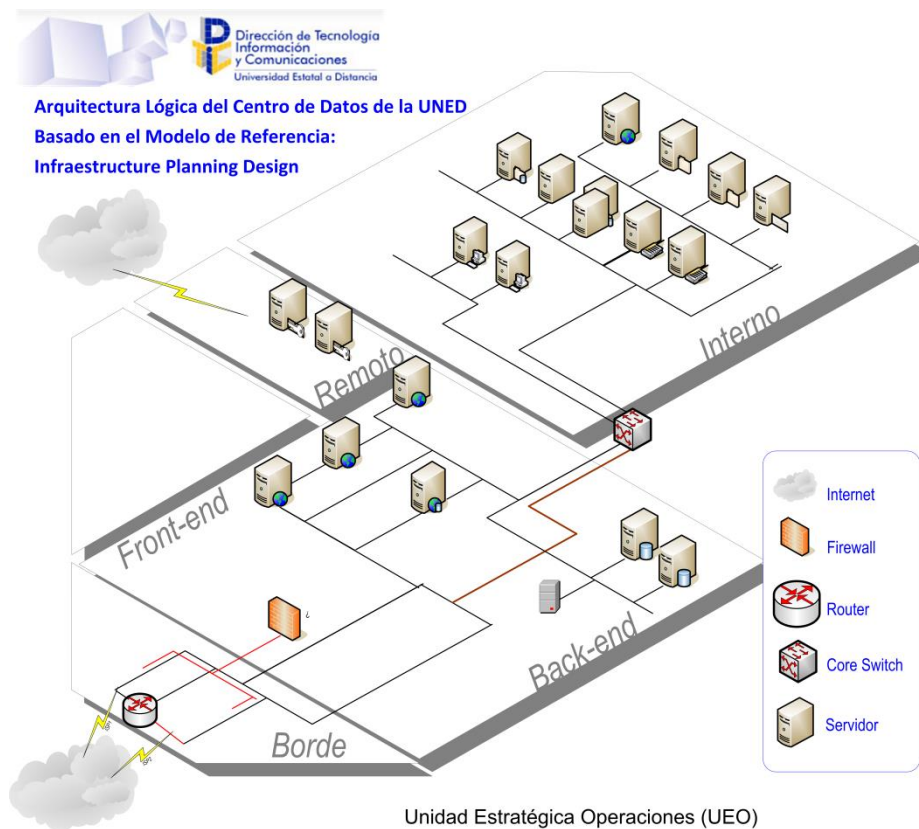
Dirección de Tecnología
Información
y Comunicaciones
Universidad Estatal a Distancia

Arquitectura Lógica del Centro de Datos de la UNED
Basado en el Modelo de Referencia:
Infraestructure Planning Design

Interno

Remoto

Front-end

Back-end

Borde

Internet
Firewall
Router
Core Switch
Servidor

Unidad Estratégica Operaciones (UEO)